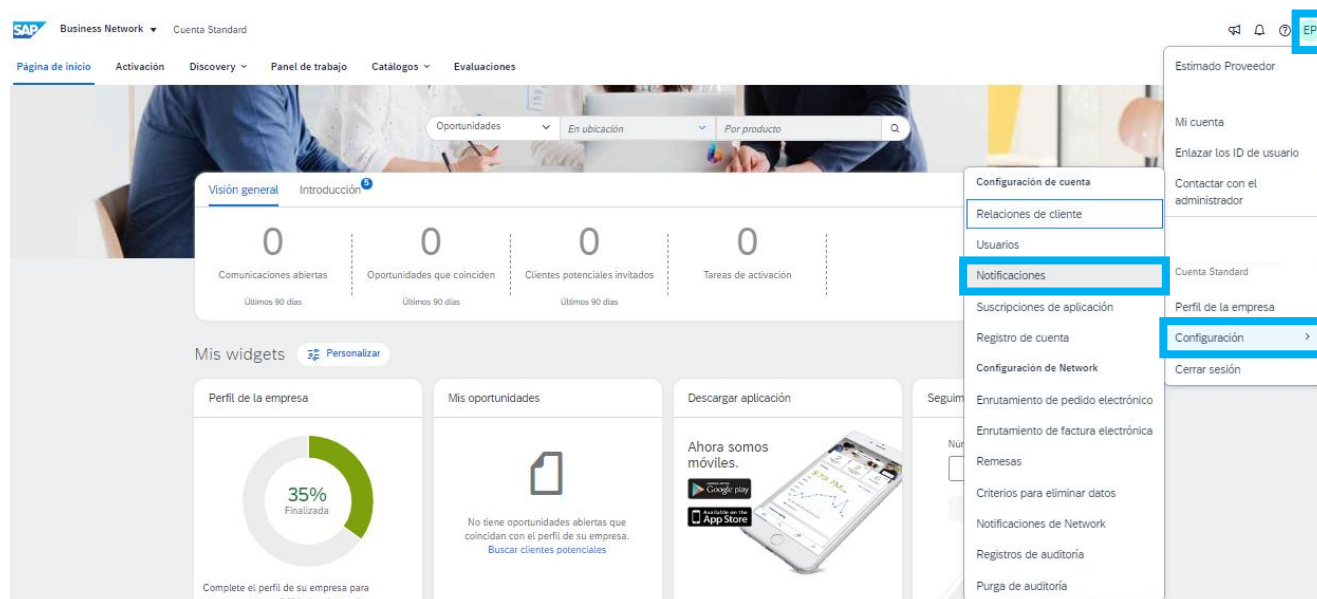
SAP Business Network ▾ Cuenta Standard

EP

Página de inicio Activación Discovery ⌄ Panel de trabajo Catálogos ⌄ Evaluaciones

Oportunidades ⌄ En ubicación ⌄ Por producto

Visión general Introducción 5

0
Comunicaciones abiertas
Últimos 90 días

0
Oportunidades que coinciden
Últimos 90 días

0
Clientes potenciales invitados
Últimos 90 días

0
Tareas de activación

Mis widgets Personalizar

Perfil de la empresa

35%
Finalizada

Complete el perfil de su empresa para

Mis oportunidades

No tiene oportunidades abiertas que coincidan con el perfil de su empresa.
Buscar clientes potenciales

Descargar aplicación

Ahora somos móviles.

Google play

App Store

Seguim

Núm

Configuración de cuenta
Relaciones de cliente
Usuarios
Notificaciones
Suscripciones de aplicación
Registro de cuenta
Configuración de Network
Enrutamiento de pedido electrónico
Enrutamiento de factura electrónica
Remesas
Criterios para eliminar datos
Notificaciones de Network
Registros de auditoría
Purga de auditoría

Estimado Proveedor
Mi cuenta
Enlazar los ID de usuario
Contactar con el administrador
Cuenta Standard
Perfil de la empresa
Configuración >
Cerrar sesión